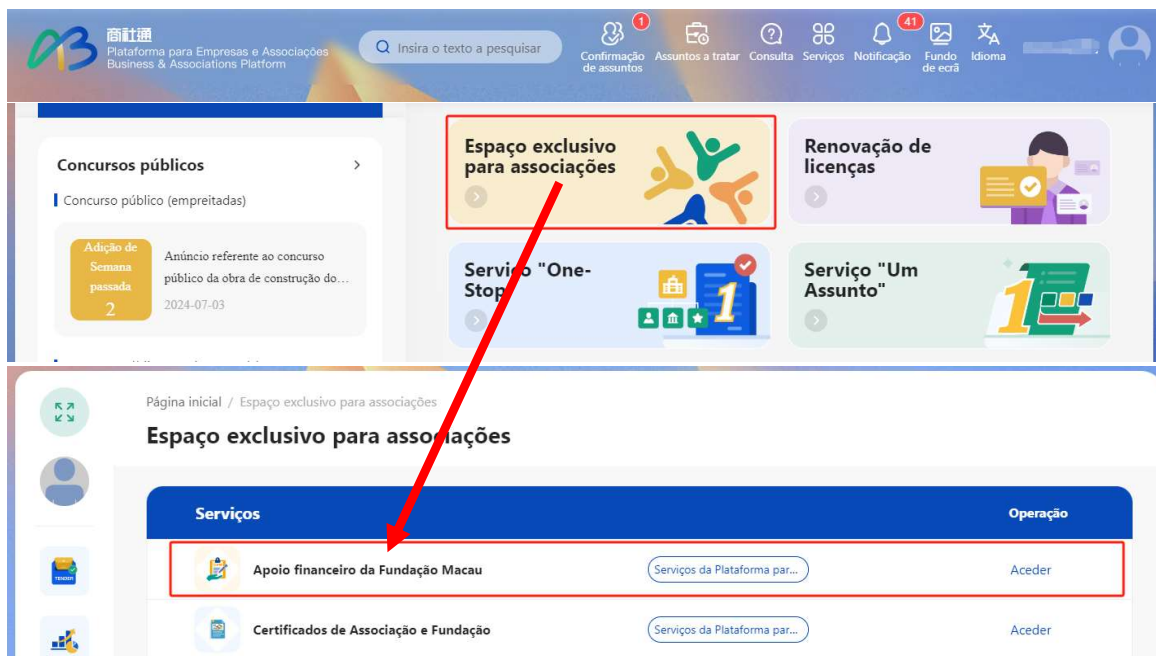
商社通
Plataforma para Empresas e Associações
Business & Associations Platform

Insira o texto a pesquisar

1
Confirmação de assuntos
Assuntos a tratar
Consulta
Serviços
41
Notificação
Fundo de ecrã
Idioma

Concursos públicos

Concurso público (empreitadas)

Adição de Semana passada 2

Anúncio referente ao concurso público da obra de construção do...

2024-07-03

Espaço exclusivo para associações

Renovação de licenças

Serviço "One-Stop"

Serviço "Um Assunto"

Página inicial / Espaço exclusivo para associações

Espaço exclusivo para associações

TENDER

| Serviços | | Operação |
|---|---|---|
| Apoio financeiro da Fundação Macau | Serviços da Plataforma par... | Aceder |
| Certificados de Associação e Fundação | Serviços da Plataforma par... | Aceder |